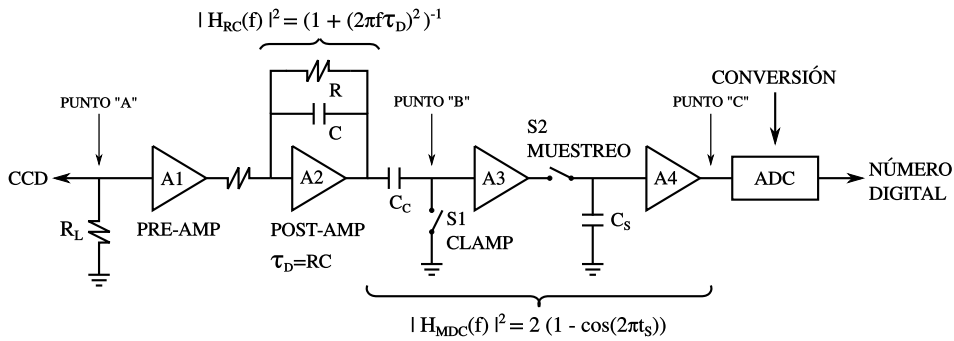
$| H_{RC}(f) |^2 = (1 + (2\pi f \tau_D)^2)^{-1}$

CONVERSIÓN

PUNTO "A"

R

C

PUNTO "B"

S2
MUESTREO

PUNTO "C"

CCD

A1

A2

A3

A4

ADC

NÚMERO DIGITAL

$R_L$

PRE-AMP

POST-AMP

$\tau_D$=RC

$C_C$

S1
CLAMP

$C_S$

$| H_{MDC}(f) |^2 = 2 (1 - \cos(2\pi t_S))$